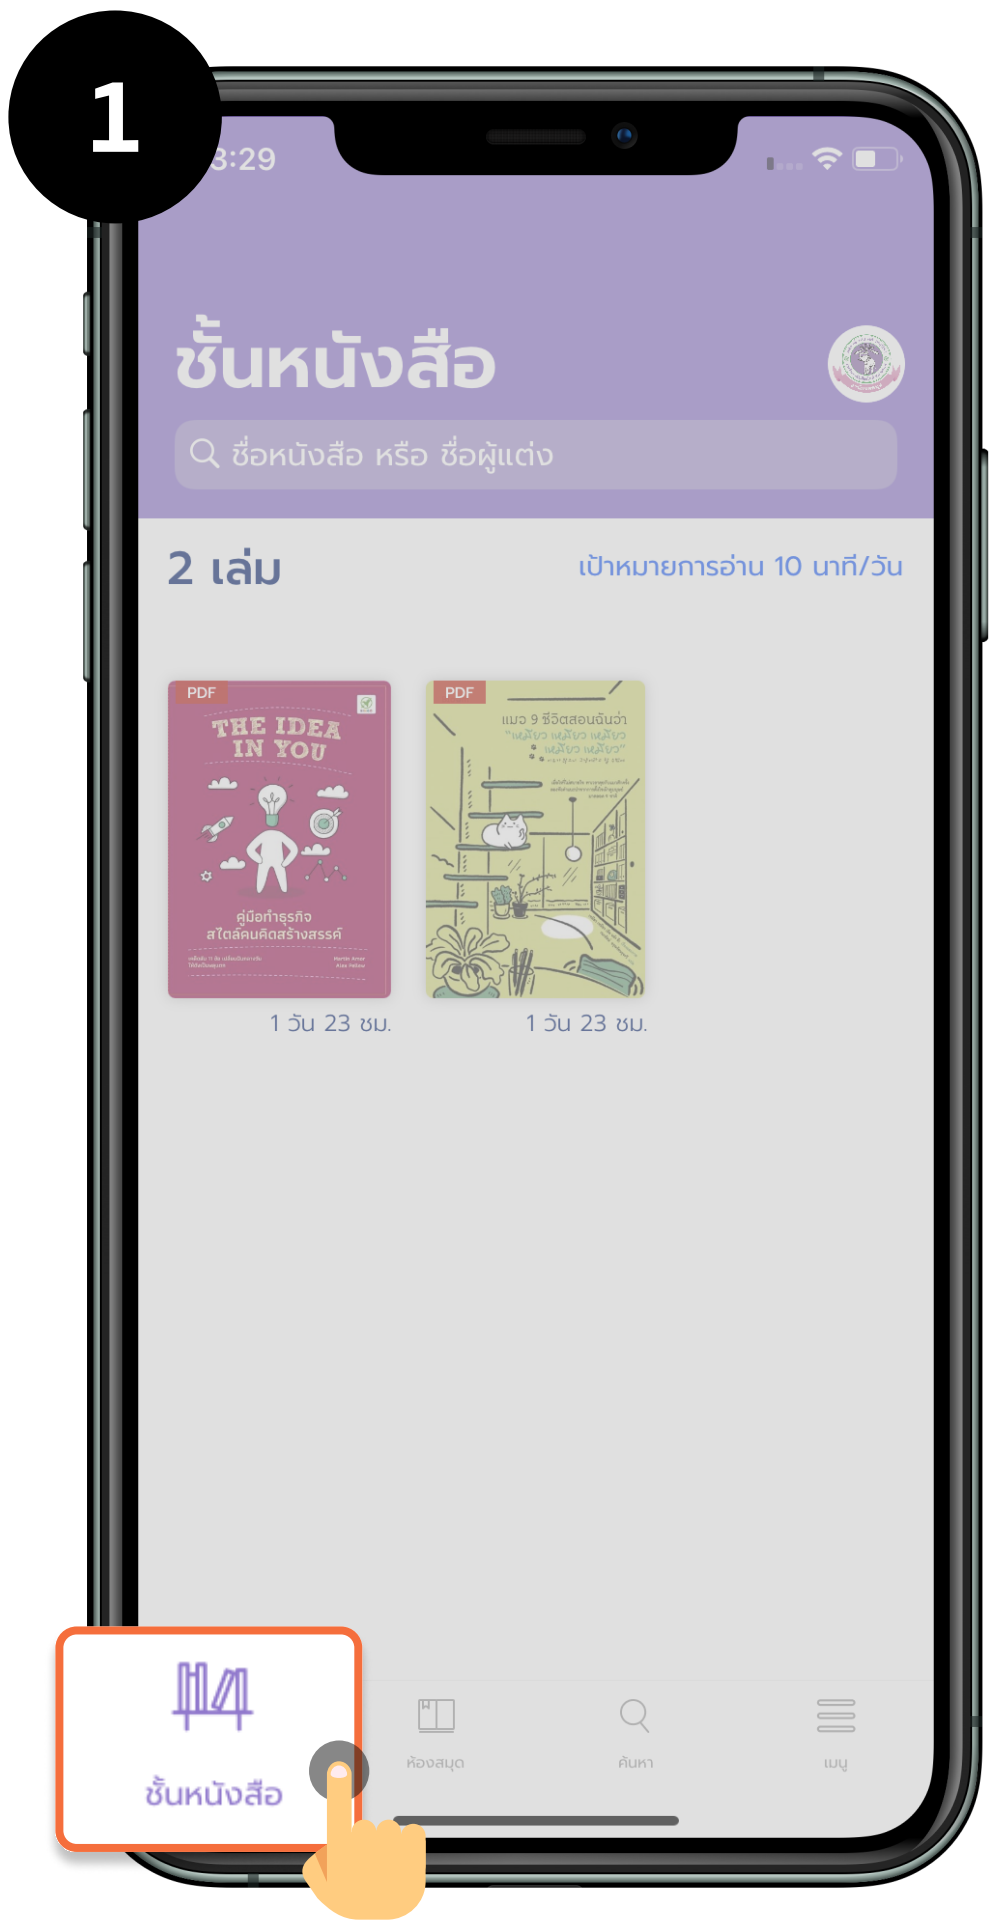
1

3:29

ชั้นหนังสือ

ชื่อหนังสือ หรือ ชื่อผู้แต่ง

2 เล่ม

เป้าหมายการอ่าน 10 นาที/วัน

PDF

THE IDEA IN YOU

คู่มือทำธุรกิจ สไตล์คนคิดสร้างสรรค์

1 วัน 23 ชม.

PDF

แมว 9 ชีวิตสอนฉันว่า "เหมียว เหมียว เหมียว เหมียว"

1 วัน 23 ชม.

ชั้นหนังสือ

ห้องสมุด

ค้นหา

เมนู